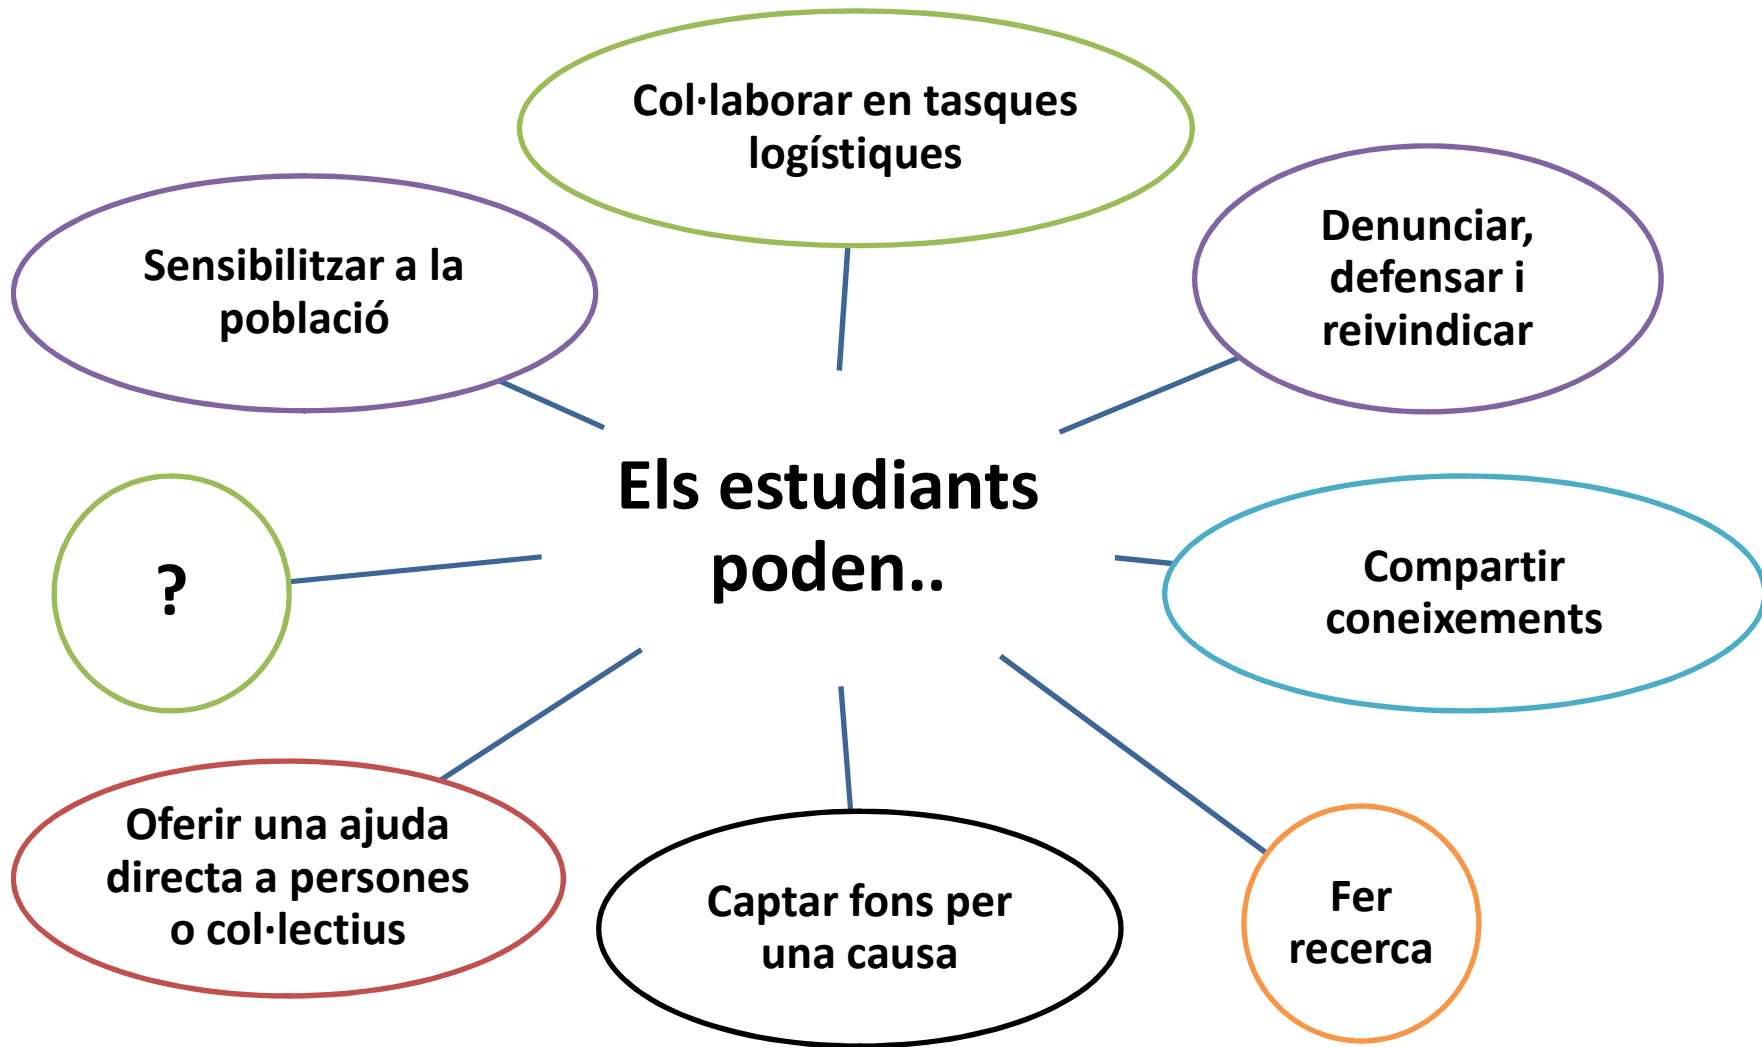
Col·laborar en tasques logístiques

Sensibilitzar a la població

Denunciar, defensar i reivindicar

Els estudiants poden..

?

Compartir coneixements

Oferir una ajuda directa a persones o col·lectius

Captar fons per una causa

Fer recerca